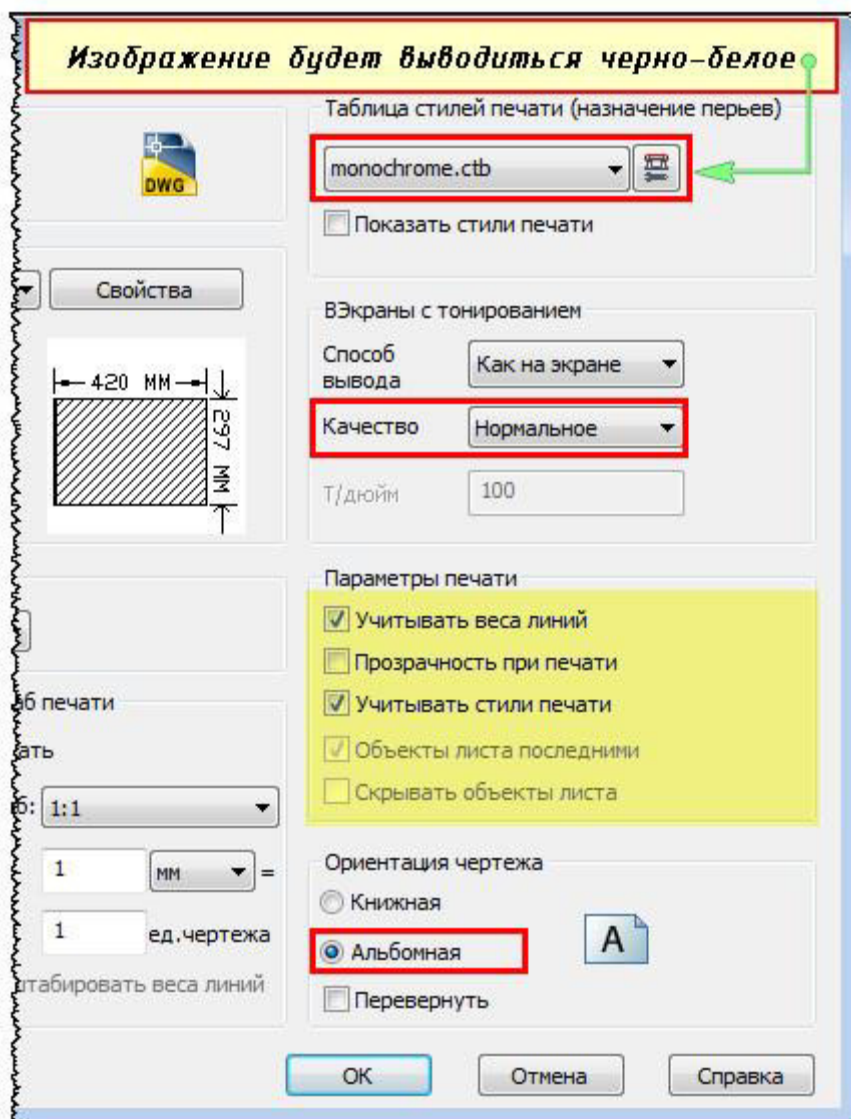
Изображение будет выводиться черно-белое

DWG

Свойства

420 ММ

297 ММ

Таблица стилей печати (назначение перьев)

monochrome.ctb

Показать стили печати

ВЭкраны с тонированием

Способ вывода

Как на экране

Качество

Нормальное

Т/дюйм

100

Параметры печати

Учитывать веса линий

Прозрачность при печати

Учитывать стили печати

Объекты листа последними

Скрывать объекты листа

б печати

ать

б: 1:1

1

мм

=

1

ед.чертежа

штабировать веса линий

Ориентация чертежа

Книжная

Альбомная

A

Перевернуть

ОК

Отмена

Справка